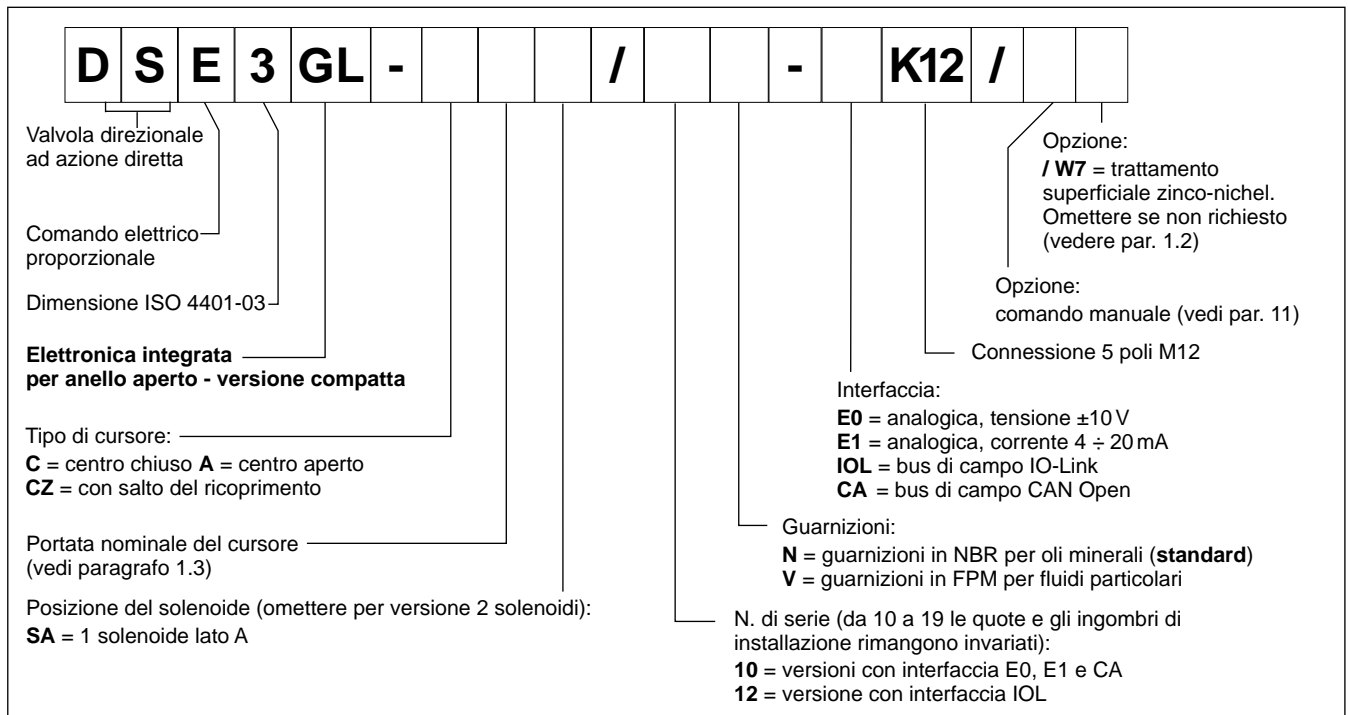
| D | S | E | 3 | GL | - | | | | / | | | - | | K12 | / | | |
|---|---|---|---|---|---|---|---|---|---|---|---|---|---|---|---|---|---|

Valvola direzionale ad azione diretta

Comando elettrico proporzionale

Dimensione ISO 4401-03

**Elettronica integrata per anello aperto - versione compatta**

Tipo di cursore:
**C** = centro chiuso **A** = centro aperto
**CZ** = con salto del ricoprimento

Portata nominale del cursore (vedi paragrafo 1.3)

Posizione del solenoide (omettere per versione 2 solenoidi):
**SA** = 1 solenoide lato A

Opzione:
**/ W7** = trattamento superficiale zinco-nichel. Omettere se non richiesto (vedere par. 1.2)

Opzione:
comando manuale (vedi par. 11)

Connessione 5 poli M12

Interfaccia:
**E0** = analogica, tensione ±10 V
**E1** = analogica, corrente 4 ÷ 20 mA
**IOL** = bus di campo IO-Link
**CA** = bus di campo CAN Open

Guarnizioni:
**N** = guarnizioni in NBR per oli minerali (**standard**)
**V** = guarnizioni in FPM per fluidi particolari

N. di serie (da 10 a 19 le quote e gli ingombri di installazione rimangono invariati):
**10** = versioni con interfaccia E0, E1 e CA
**12** = versione con interfaccia IOL